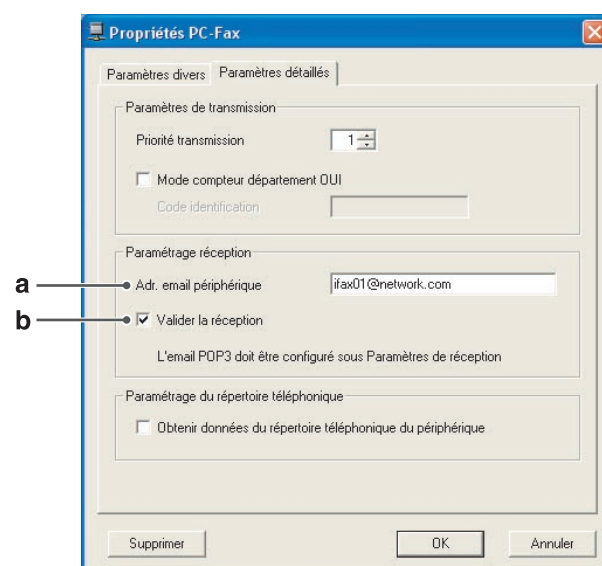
Propriétés PC-Fax

Paramètres divers | Paramètres détaillés

Paramètres de transmission

Priorité transmission 1

Mode compteur département OUI

Code identification

Paramétrage réception

a Adr. email périphérique ifax01@network.com

b Valider la réception

L'email POP3 doit être configuré sous Paramètres de réception

Paramétrage du répertoire téléphonique

Obtenir données du répertoire téléphonique du périphérique

Supprimer OK Annuler